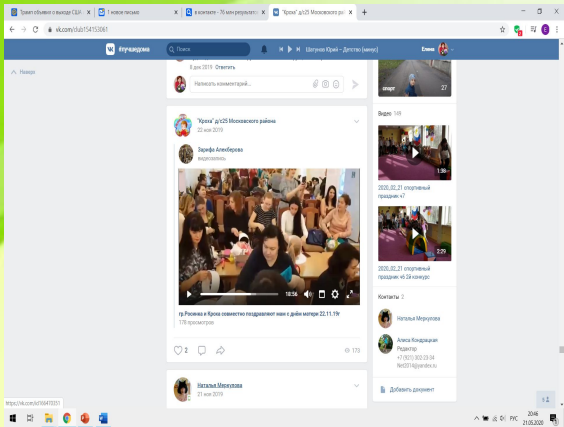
Трамп объявил о выходе США | 1 новое письмо | в контакте - 76 млн результатов | "Кроха" д/с25 Московского р-на | +

vk.com/club154153061

#лучшедома | Поиск | Шагунов Юрий — Детство (минус) | Елена

Наверх

8 дек 2019 Ответить

Написать комментарий...

спорт 27

"Кроха" д/с25 Московского района
22 ноя 2019

Зарифа Алекберова
видеозапись

18:56

гр.Розочка и Кроха совместно поздравляют мам с днём матери 22.11.19г
178 просмотров

2 | 173

Наталья Меркулова
21 ноя 2019

Видео 149

1:38
2020_02_21 спортивный праздник 47

2:29
2020_02_21 спортивный праздник 46-59 конкурс

Контакты 2

Наталья Меркулова

Алиса Кондрашкая
Редактор
+7 (921) 302-23-34
Ilet2018@yandex.ru

Добавить документ

https://vk.com/id166470551

20:46
21.05.2020
РУС